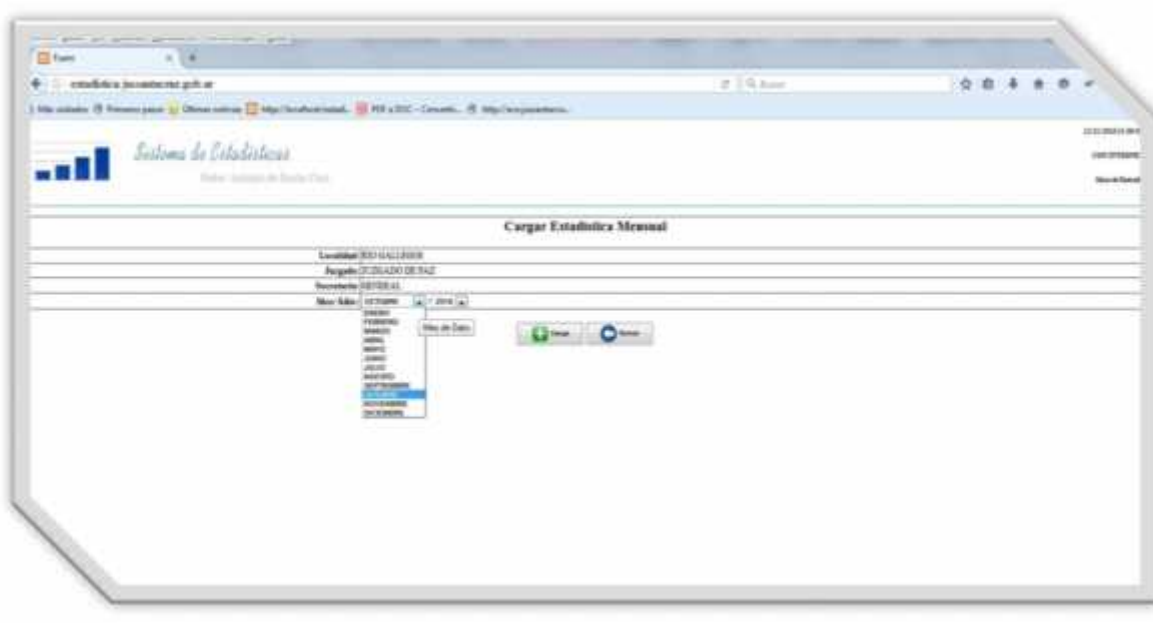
Sistema de Estadísticas

Cargar Estadística Mensual

Localidad: RIO GALLEGOS

Juzgado: JUZGADO DE PAZ

Secretaria: GENERAL

Mes/Año: OCTUBRE 2016

ENERO
FEBRERO
MARZO
ABRIL
MAYO
JUNIO
JULIO
AGOSTO
SEPTIEMBRE
OCTUBRE
NOVIEMBRE
DICIEMBRE

Mes de Dato

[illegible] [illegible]